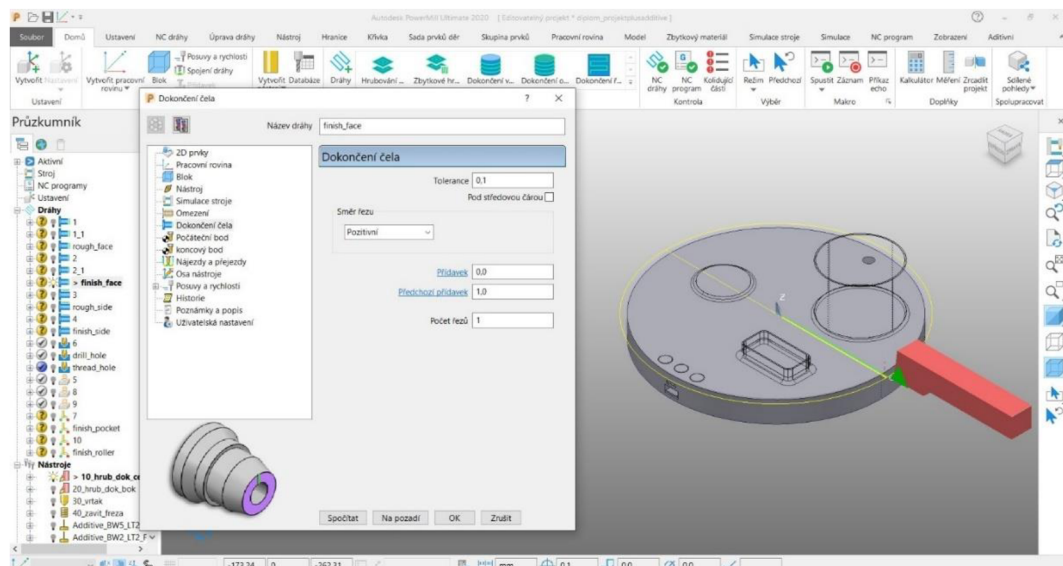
Autodesk PowerMill Ultimate 2020 [Editovaný projekt * diplom_projekt\pluaditive]

Soubor Domů Ustavení NC dráhy Úprava dráhy Nástroj Hranice Křivka Sada prvků děr Skupina prvků Pracovní rovina Model Zbytkový materiál Simulace stroje Simulace NC program Zobrazení Aditivní

Vytvořit Nastavení Vytvořit pracovní rovinu Blok Posuvy a rychlosti Spojení dráhy Vytvořit Databáze Dráhy Hrubování... Zbytkové hr... Dokončení v... Dokončení o... Dokončení ř... NC dráhy NC program Kolidující části Režim Předchozí Spustit Záznam Příkaz echo Kalkulátor Měření Zrcadlit projekt Sdílené pohledy

Ustavení Kontrola Výběr Makro Doplňky Spolupracovat

Průzkumník

Aktivní
Stroj
NC programy
Ustavení
Dráhy
1
1_1
rough_face
2
2_1
> finish_face
3
rough_side
4
finish_side
6
drill_hole
thread_hole
5
8
9
7
finish_pocket
10
finish_roller
Nástroje
> 10_hrub_dok_c
20_hrub_dok_bok
30_vrtak
40_zavit_freza
Additive_BW5_LT2
Additive_BW2_LT2

Dokončení čela ? ×

Název dráhy finish_face

2D prvky
Pracovní rovina
Blok
Nástroj
Simulace stroje
Omezení
Dokončení čela
Počáteční bod
koncový bod
Nájezdy a přejezdy
Osa nástroje
Posuvy a rychlosti
Historie
Poznámky a popis
Uživatelská nastavení

Dokončení čela

Tolerance 0,1
Pod středovou čárou
Směr řezu
Pozitivní
Přídavek 0,0
Předchozí přídavek 1,0
Počet řezů 1

Spočítat Na pozadí OK Zrušit

Z

-173,34 0 -262,31 mm 0,1 0,0 0,0